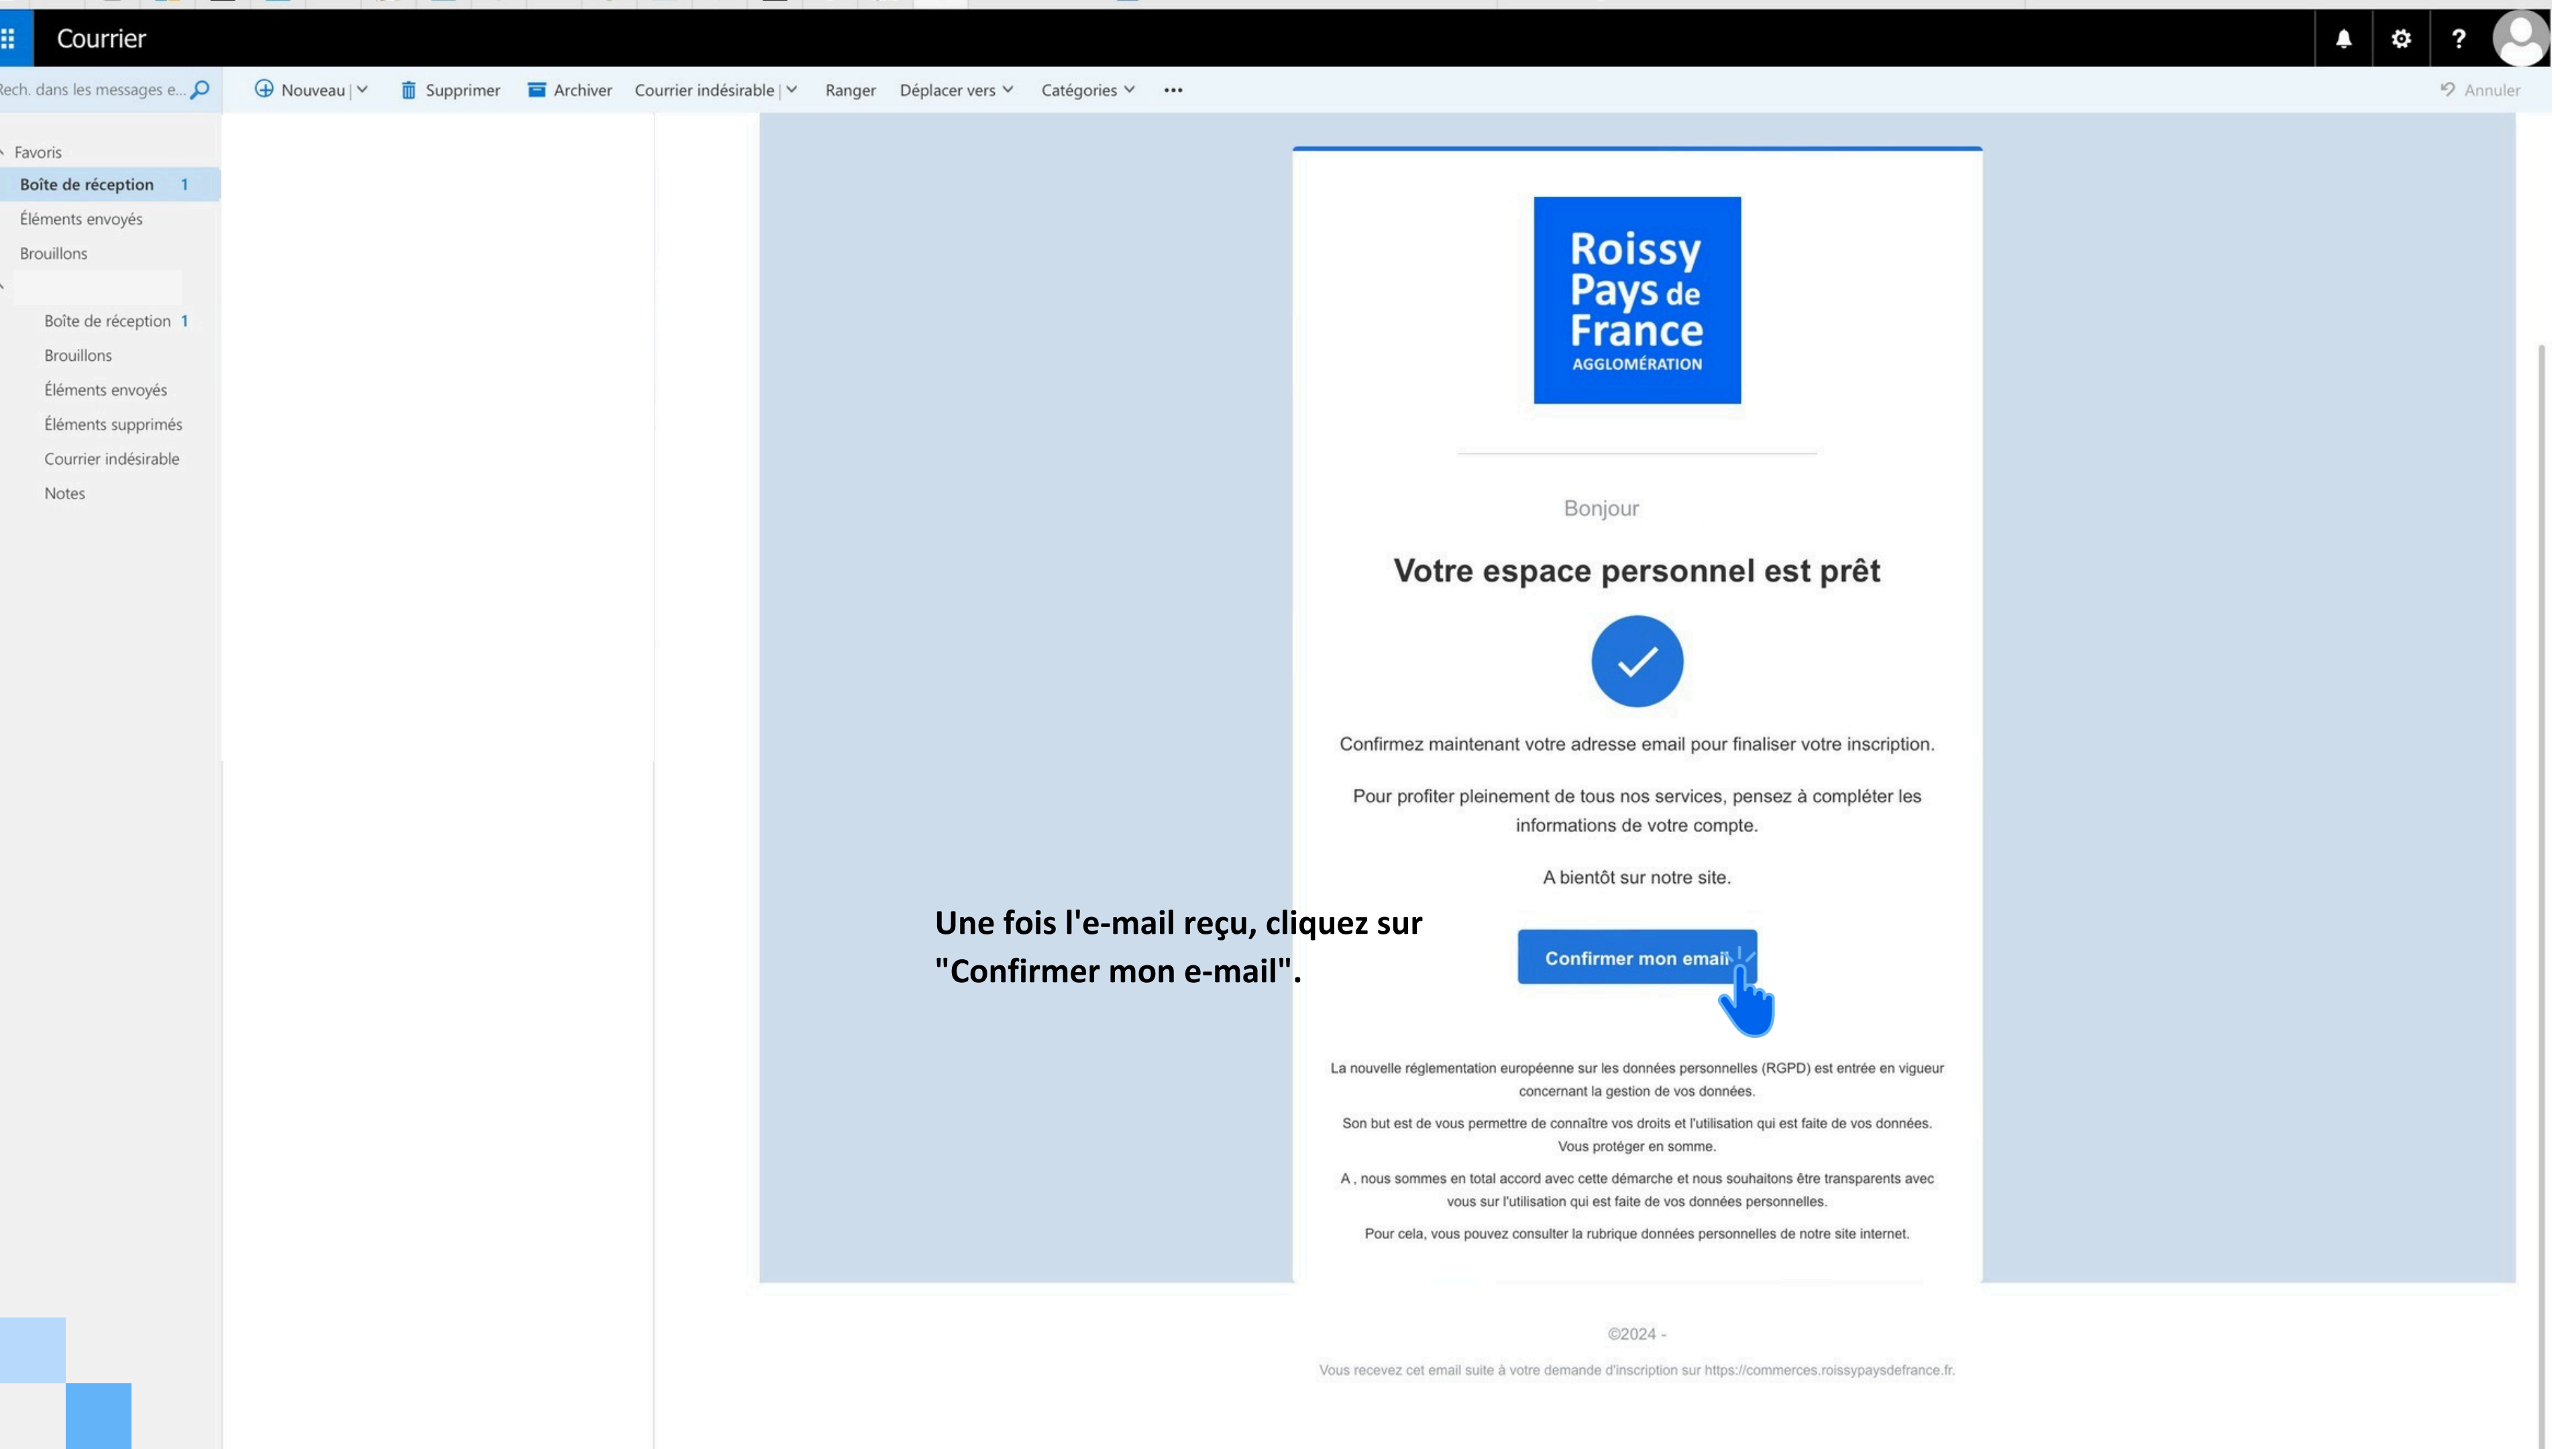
Courrier

Rech. dans les messages e...

Nouveau | Supprimer Archiver Courrier indésirable | Ranger Déplacer vers Catégories ••• Annuler

Favoris
Boîte de réception 1
Éléments envoyés
Brouillons

Boîte de réception 1
Brouillons
Éléments envoyés
Éléments supprimés
Courrier indésirable
Notes

Roissy Pays de France AGGLOMÉRATION

Bonjour

Votre espace personnel est prêt

Confirmez maintenant votre adresse email pour finaliser votre inscription.

Pour profiter pleinement de tous nos services, pensez à compléter les informations de votre compte.

A bientôt sur notre site.

Une fois l'e-mail reçu, cliquez sur "Confirmer mon e-mail".

Confirmer mon email

La nouvelle réglementation européenne sur les données personnelles (RGPD) est entrée en vigueur concernant la gestion de vos données.

Son but est de vous permettre de connaître vos droits et l'utilisation qui est faite de vos données. Vous protéger en somme.

A , nous sommes en total accord avec cette démarche et nous souhaitons être transparents avec vous sur l'utilisation qui est faite de vos données personnelles.

Pour cela, vous pouvez consulter la rubrique données personnelles de notre site internet.

©2024 -

Vous recevez cet email suite à votre demande d'inscription sur https://commerces.roissypaysdefrance.fr.